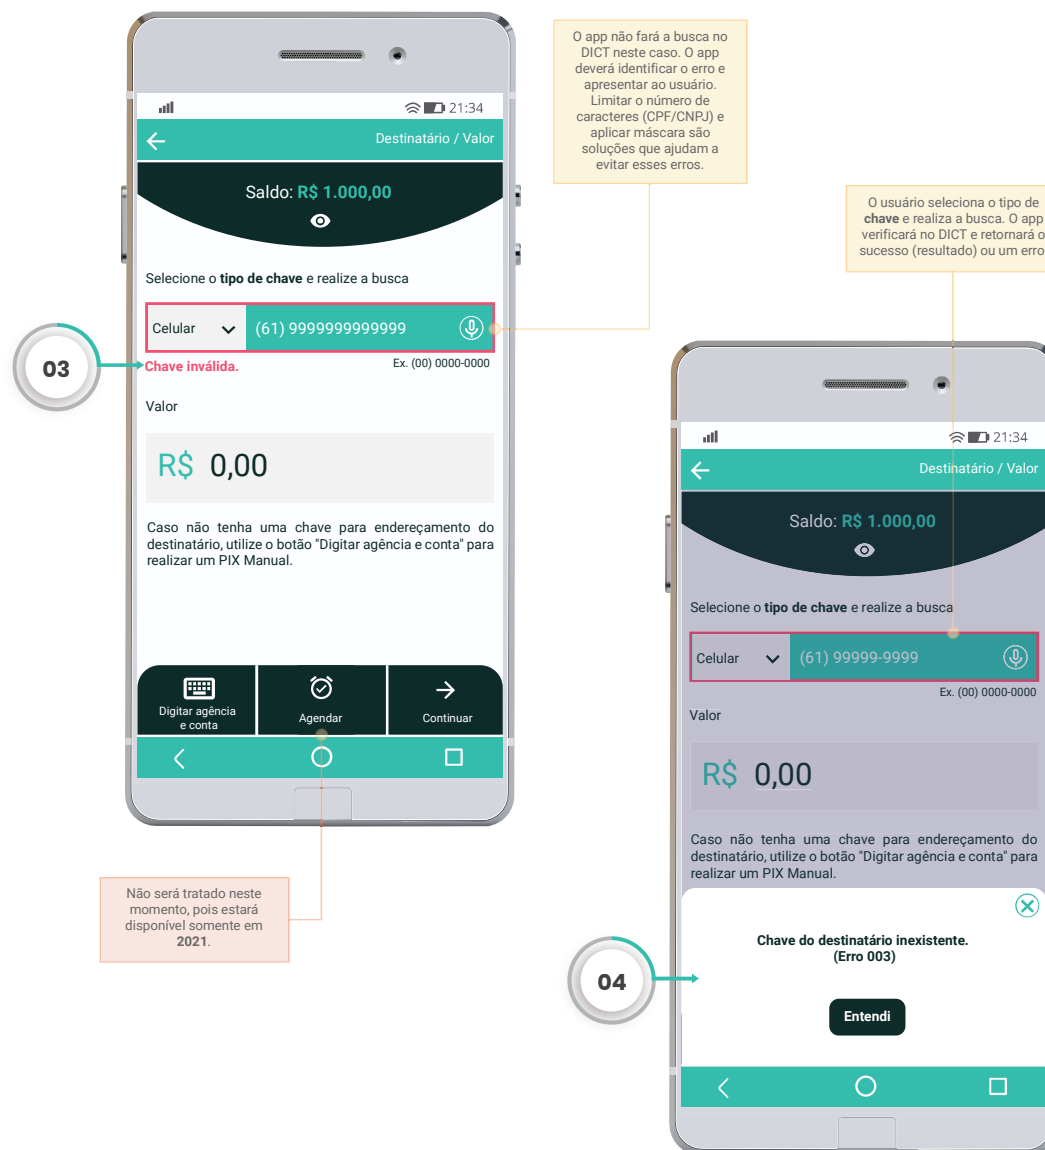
21:34

Destinatário / Valor

Saldo: R$ 1.000,00

Selecione o **tipo de chave** e realize a busca

Celular (61) 9999999999999

Chave inválida.

Ex. (00) 0000-0000

03

Valor

R$ 0,00

Caso não tenha uma chave para endereçamento do destinatário, utilize o botão "Digitar agência e conta" para realizar um PIX Manual.

Digitar agência e conta

Agendar

Continuar

O app não fará a busca no DICT neste caso. O app deverá identificar o erro e apresentar ao usuário. Limitar o número de caracteres (CPF/CNPJ) e aplicar máscara são soluções que ajudam a evitar esses erros.

O usuário seleciona o tipo de **chave** e realiza a busca. O app verificará no DICT e retornará o sucesso (resultado) ou um erro

Não será tratado neste momento, pois estará disponível somente em **2021**.

21:34

Destinatário / Valor

Saldo: R$ 1.000,00

Selecione o **tipo de chave** e realize a busca

Celular (61) 99999-9999

Ex. (00) 0000-0000

Valor

R$ 0,00

Caso não tenha uma chave para endereçamento do destinatário, utilize o botão "Digitar agência e conta" para realizar um PIX Manual.

04

Chave do destinatário inexistente.
(Erro 003)

Entendi